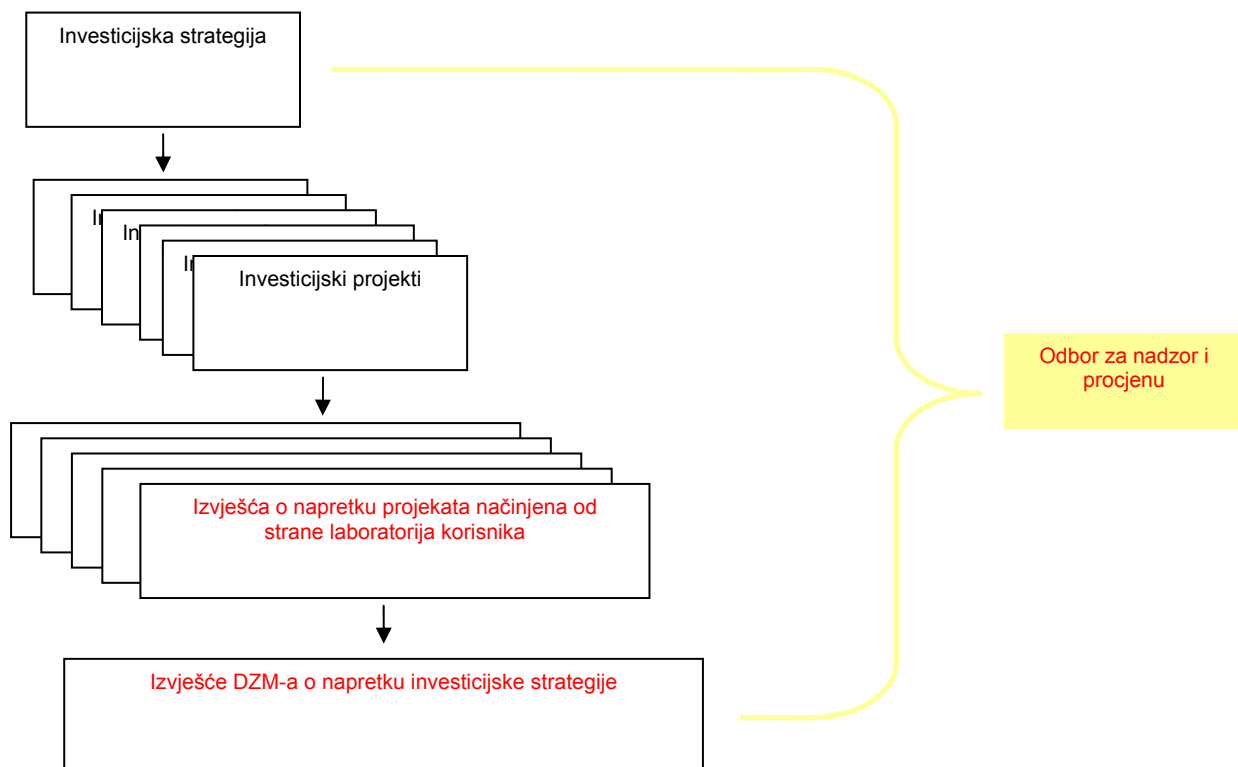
Investicijska strategija

In
In
In
Investicijski projekti

Izvješća o napretku projekata načinjena od strane laboratorija korisnika

Izvješće DZM-a o napretku investicijske strategije

Odbor za nadzor i procjenu